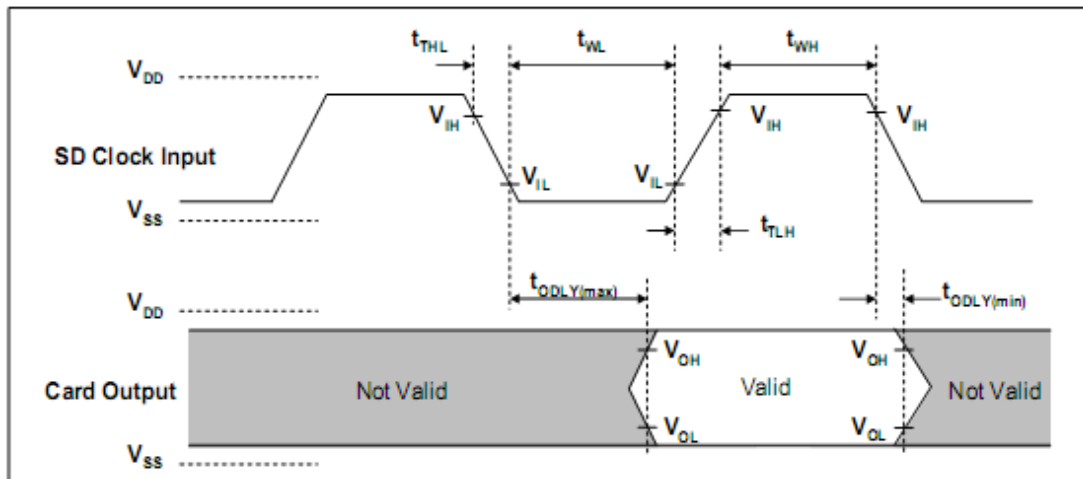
$t_{THL}$
$t_{WL}$
$t_{WH}$
$V_{DD}$
$V_{IH}$
$V_{IH}$
$V_{IH}$
SD Clock Input
$V_{IL}$
$V_{IL}$
$V_{SS}$
$t_{TLH}$
$t_{ODLY(max)}$
$V_{DD}$
$t_{ODLY(min)}$
$V_{OH}$
$V_{OH}$
Card Output
Not Valid
Valid
Not Valid
$V_{OL}$
$V_{OL}$
$V_{SS}$